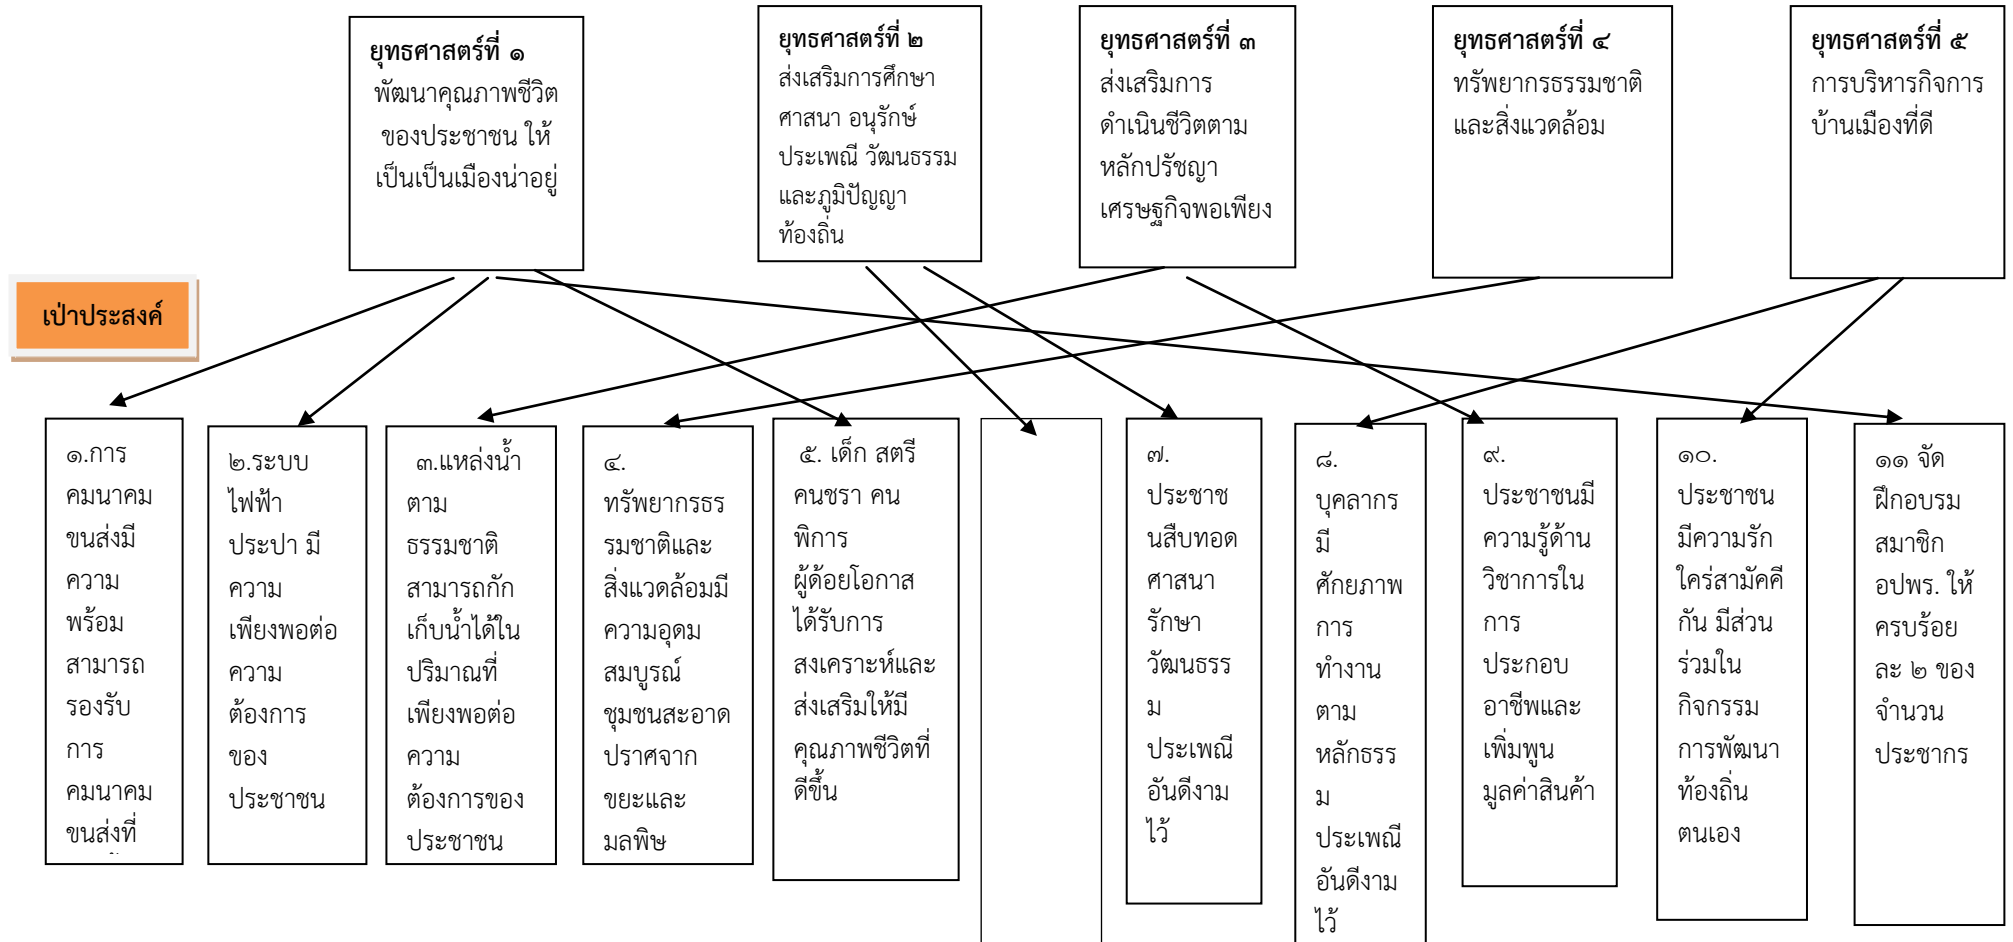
ยุทธศาสตร์ที่ ๑
พัฒนาคุณภาพชีวิตของประชาชน ให้เป็นเป็นเมืองน่าอยู่

ยุทธศาสตร์ที่ ๒
ส่งเสริมการศึกษา ศาสนา อนุรักษ์ประเพณี วัฒนธรรม และภูมิปัญญาท้องถิ่น

ยุทธศาสตร์ที่ ๓
ส่งเสริมการดำเนินชีวิตตามหลักปรัชญาเศรษฐกิจพอเพียง

ยุทธศาสตร์ที่ ๔
ทรัพยากรธรรมชาติและสิ่งแวดล้อม

ยุทธศาสตร์ที่ ๕
การบริหารกิจการบ้านเมืองที่ดี

เป้าประสงค์

๑.การคมนาคมขนส่งมีความพร้อมสามารถรองรับการคมนาคมขนส่งที่

๒.ระบบไฟฟ้าประปา มีความเพียงพอต่อความต้องการของประชาชน

๓.แหล่งน้ำตามธรรมชาติสามารถกักเก็บน้ำได้ในปริมาณที่เพียงพอต่อความต้องการของประชาชน

๔.ทรัพยากรธรรมชาติและสิ่งแวดล้อมมีความอุดมสมบูรณ์ ชุมชนสะอาดปราศจากขยะและมลพิษ

๕. เด็ก สตรี คนชรา คนพิการ ผู้ด้อยโอกาสได้รับการสงเคราะห์และส่งเสริมให้มีคุณภาพชีวิตที่ดีขึ้น

๗.ประชาชนสืบทอดศาสนา รักษาวัฒนธรรม ประเพณีอันดีงามไว้

๘.บุคลากรมีศักยภาพการทำงานตามหลักธรรม ประเพณีอันดีงามไว้

๙.ประชาชนมีความรู้ด้านวิชาการในการประกอบอาชีพและเพิ่มพูนมูลค่าสินค้า

๑๐.ประชาชนมีความรักใคร่สามัคคีกัน มีส่วนร่วมในกิจกรรมการพัฒนาท้องถิ่นตนเอง

๑๑ จัดฝึกอบรมสมาชิกอปพร. ให้ครบร้อยละ ๒ ของจำนวนประชากร